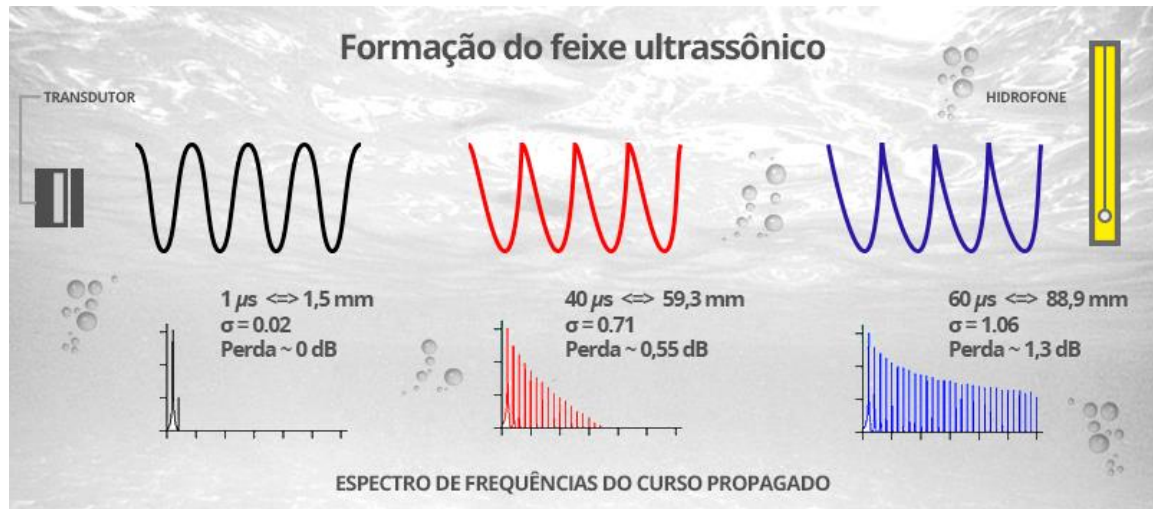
Formação do feixe ultrassônico

TRANSDUTOR

HIDROFONE

1 $\mu s$ <=> 1,5 mm
σ = 0.02
Perda ~ 0 dB

40 $\mu s$ <=> 59,3 mm
σ = 0.71
Perda ~ 0,55 dB

60 $\mu s$ <=> 88,9 mm
σ = 1.06
Perda ~ 1,3 dB

ESPECTRO DE FREQUÊNCIAS DO CURSO PROPAGADO